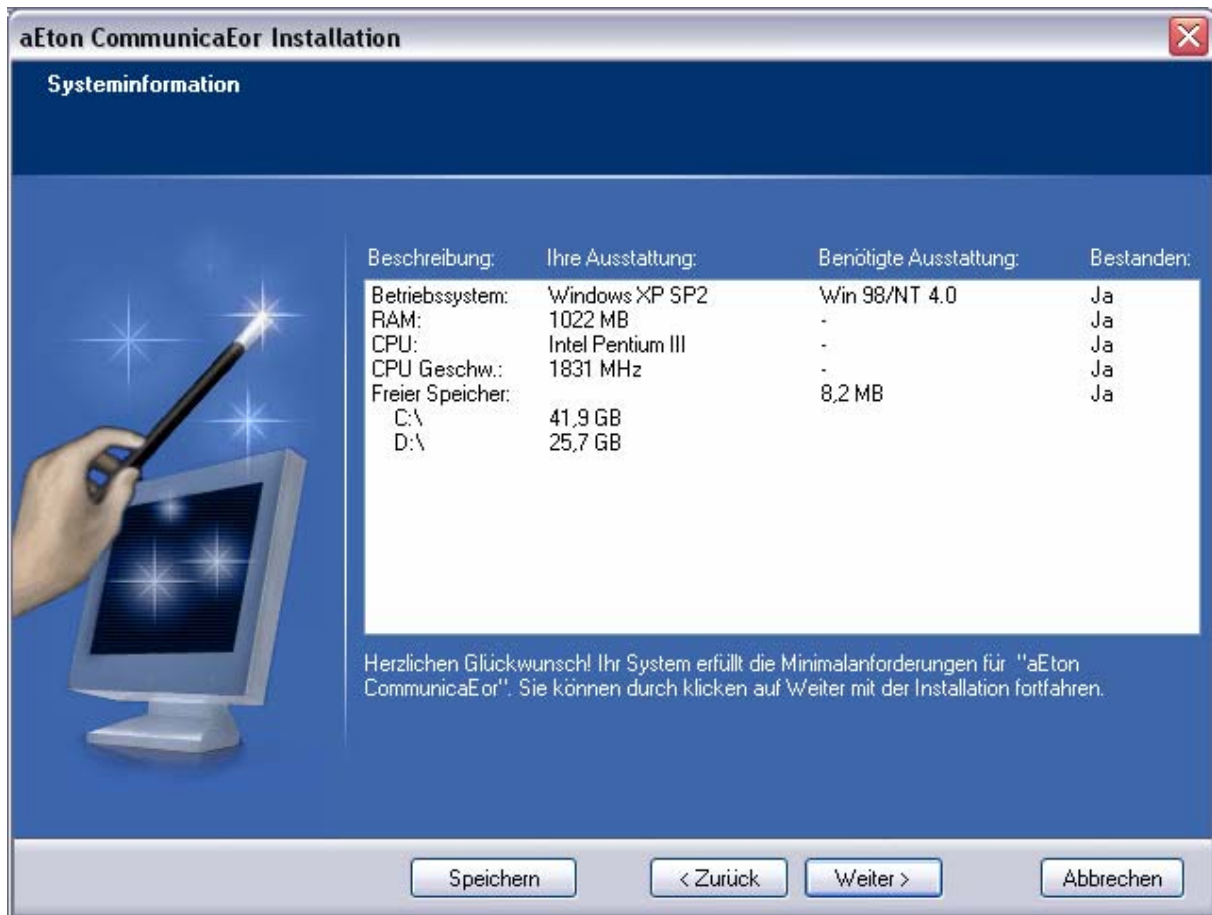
aEton CommunicaEor Installation

Systeminformation

| Beschreibung: | Ihre Ausstattung: | Benötigte Ausstattung: | Bestanden: |
|---|---|---|---|
| Betriebssystem: | Windows XP SP2 | Win 98/NT 4.0 | Ja |
| RAM: | 1022 MB | - | Ja |
| CPU: | Intel Pentium III | - | Ja |
| CPU Geschw.: | 1831 MHz | - | Ja |
| Freier Speicher: | | 8,2 MB | Ja |
| C:\ | 41,9 GB | | |
| D:\ | 25,7 GB | | |

Herzlichen Glückwunsch! Ihr System erfüllt die Minimalanforderungen für "aEton CommunicaEor". Sie können durch klicken auf Weiter mit der Installation fortfahren.

Speichern
< Zurück
Weiter >
Abbrechen